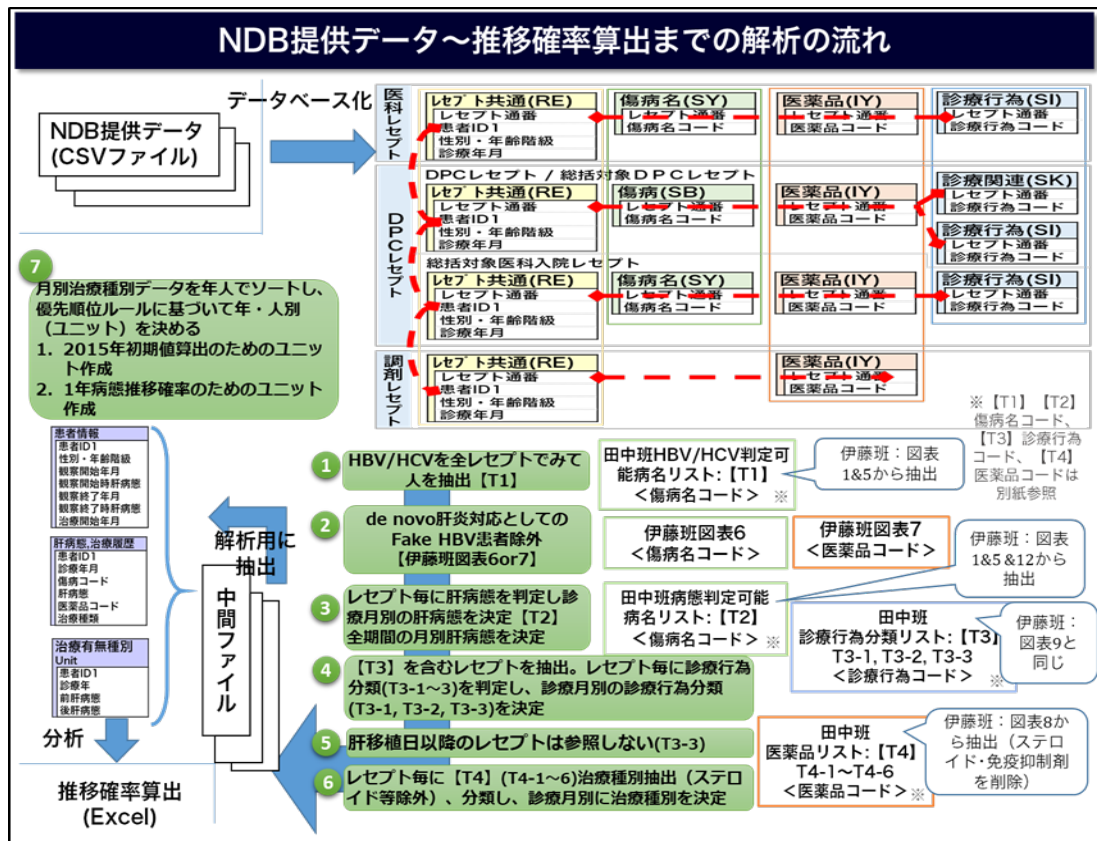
NDB提供データ～推移確率算出までの解析の流れ

NDB提供データ
(CSVファイル)

データベース化

医科レセプト

レセプト共通(RE)
レセプト通番
患者ID1
性別・年齢階級
診療年月

傷病名(SY)
レセプト通番
傷病名コード

医薬品(IY)
レセプト通番
医薬品コード

診療行為(SI)
レセプト通番
診療行為コード

DPCレセプト

DPCレセプト / 総括対象DPCレセプト

レセプト共通(RE)
レセプト通番
患者ID1
性別・年齢階級
診療年月

傷病(SB)
レセプト通番
傷病名コード

医薬品(IY)
レセプト通番
医薬品コード

診療関連(SK)
レセプト通番
診療行為コード

診療行為(SI)
レセプト通番
診療行為コード

総括対象医科入院レセプト

レセプト共通(RE)
レセプト通番
患者ID1
性別・年齢階級
診療年月

傷病名(SY)
レセプト通番
傷病名コード

医薬品(IY)
レセプト通番
医薬品コード

診療行為(SI)
レセプト通番
診療行為コード

調剤レセプト

レセプト共通(RE)
レセプト通番
患者ID1
性別・年齢階級
診療年月

医薬品(IY)
レセプト通番
医薬品コード

※【T1】【T2】傷病名コード、【T3】診療行為コード、【T4】医薬品コードは別紙参照

7
月別治療種別データを年人でソートし、優先順位ルールに基づいて年・人別（ユニット）を決める
1. 2015年初期値算出のためのユニット作成
2. 1年病態推移確率のためのユニット作成

患者情報
患者ID1
性別・年齢階級
観察開始年月
観察開始時肝病態
観察終了年月
観察終了時肝病態
治療開始年月

肝病態,治療履歴
患者ID1
診療年月
傷病コード
肝病態
医薬品コード
治療種類

治療有無種別
Unit
患者ID1
診療年
前肝病態
後肝病態

分析

推移確率算出
(Excel)

解析用に抽出

中間ファイル

1 HBV/HCVを全レセプトでみて人を抽出【T1】

田中班HBV/HCV判定可能病名リスト:【T1】
<傷病名コード> ※

伊藤班：図表1&5から抽出

2 de novo肝炎対応としてのFake HBV患者除外
【伊藤班図表6or7】

伊藤班図表6
<傷病名コード>

伊藤班図表7
<医薬品コード>

伊藤班：図表1&5 &12から抽出

3 レセプト毎に肝病態を判定し診療月別の肝病態を決定【T2】
全期間の月別肝病態を決定

田中班病態判定可能病名リスト:【T2】
<傷病名コード> ※

田中班
診療行為分類リスト:【T3】
T3-1, T3-2, T3-3
<診療行為コード> ※

伊藤班：図表9と同じ

4 【T3】を含むレセプトを抽出。レセプト毎に診療行為分類(T3-1～3)を判定し、診療月別の診療行為分類(T3-1, T3-2, T3-3)を決定

5 肝移植日以降のレセプトは参照しない(T3-3)

6 レセプト毎に【T4】(T4-1～6)治療種別抽出（ステロイド等除外）、分類し、診療月別に治療種別を決定

田中班
医薬品リスト:【T4】
T4-1～T4-6
<医薬品コード> ※

伊藤班：図表8から抽出（ステロイド・免疫抑制剤を削除）